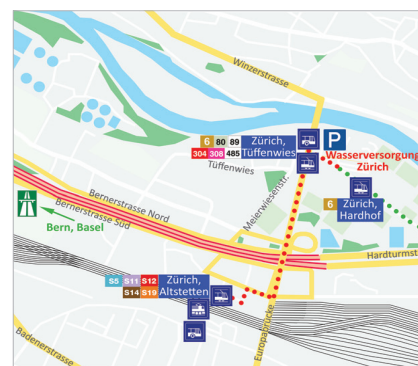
Winzerstrasse

6 80 89 Zürich, Tüffenwies
304 308 485

P

Wasserversorgung Zürich

Tüffenwies

Meierwiesenstr.

6 Zürich, Hardhof

Bernerstrasse Nord

Bernerstrasse Süd

Bern, Basel

Hardturmst

S5 S11 S12 Zürich, Altstetten
S14 S19

Europabrücke

Badenerstrasse